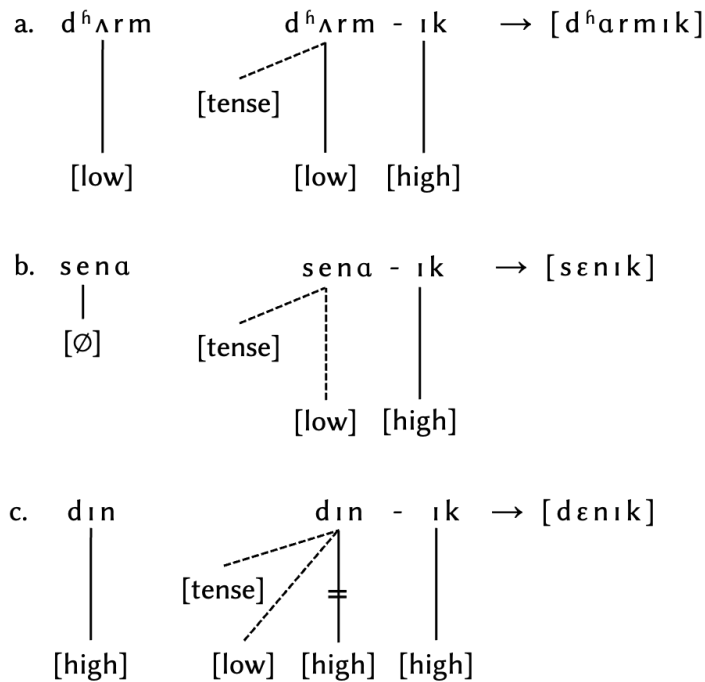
a. dʱʌrm     dʱʌrm - ɪk → [dʱɑrmɪk]

[low]     [tense]     [low]     [high]

b. sena     sena - ɪk → [sɛnɪk]

[∅]     [tense]     [low]     [high]

c. dɪn     dɪn - ɪk → [dɛnɪk]

[high]     [tense]     [low]     [high]     [high]